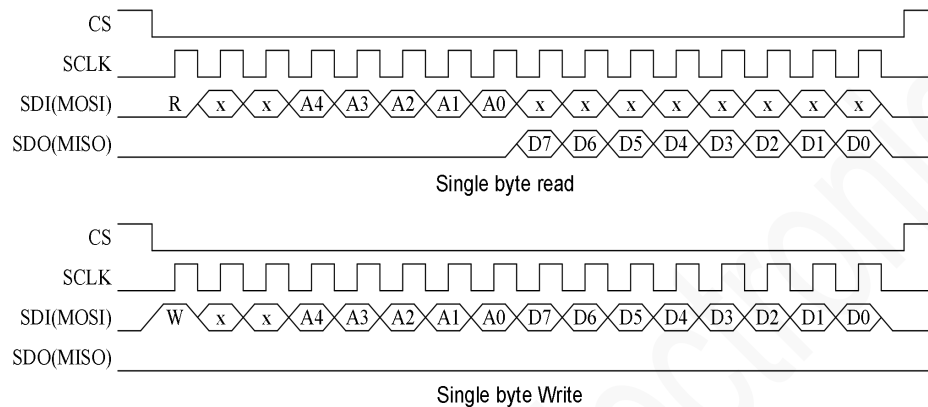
CS

SCLK

SDI(MOSI) R x x A4 A3 A2 A1 A0 x x x x x x x x

SDO(MISO) D7 D6 D5 D4 D3 D2 D1 D0

Single byte read

CS

SCLK

SDI(MOSI) W x x A4 A3 A2 A1 A0 D7 D6 D5 D4 D3 D2 D1 D0

SDO(MISO)

Single byte Write